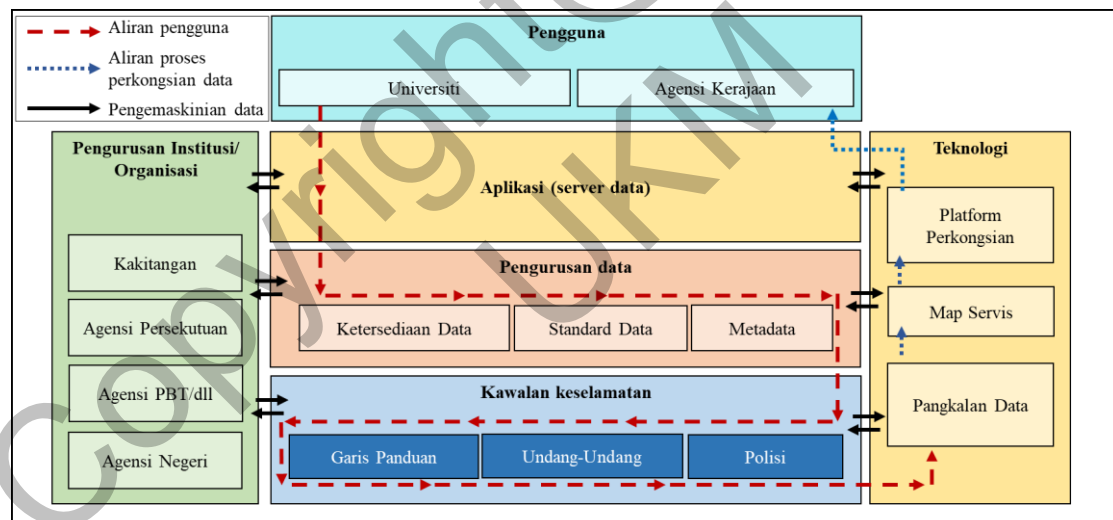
Aliran pengguna
Aliran proses perkongsian data
Pengemaskinian data

Pengguna
Universiti
Agensi Kerajaan

Pengurusan Institusi/ Organisasi
Kakitangan
Agensi Persekutuan
Agensi PBT/dll
Agensi Negeri

Aplikasi (server data)

Pengurusan data
Ketersediaan Data
Standard Data
Metadata

Kawalan keselamatan
Garis Panduan
Undang-Undang
Polisi

Teknologi
Platform Perkongsian
Map Servis
Pangkalan Data

Copyright UKM